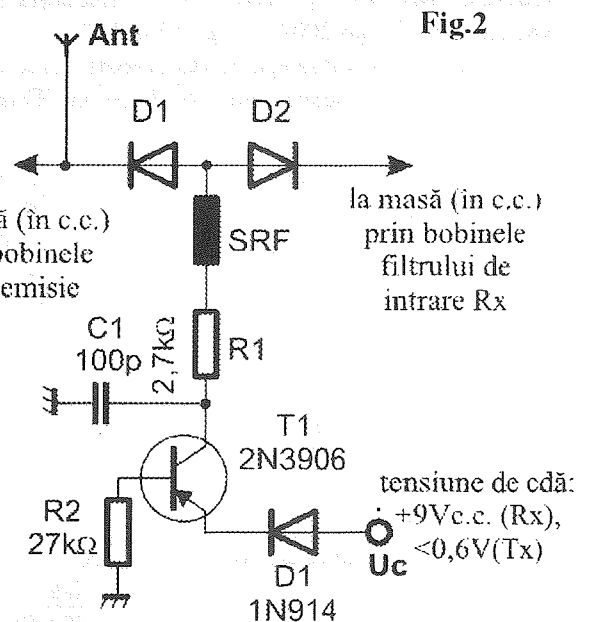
Ant

Fig.2

D1 D2

ă (în c.c.) bobinele emisie

la masă (în c.c.) prin bobinele filtrului de intrare Rx

SRF

C1 100p

2,7kΩ

R1

T1 2N3906

tensiune de cdă: +9Vc.c. (Rx), <0,6V(Tx)

R2 27kΩ

D1 1N914

Uc